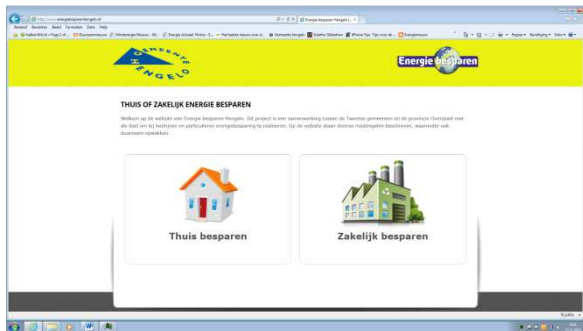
http://www.energiebesparenhengelo.nl

Energie besparen Hengelo

Bestand Bewerken Beeld Favorieten Extra Help

GEMEENTE HENGELO

Energie besparen

THUIS OF ZAKELIJK ENERGIE BESPAREN

Welkom op de website van Energie besparen Hengelo. Dit project is een samenwerking tussen de Twentse gemeenten en de provincie Overijssel met als doel om bij bedrijven en particulieren energiebesparing te realiseren. Op de website staan diverse maatregelen beschreven, waarmee u ook duurzaam opwekken.

Thuis besparen

Zakelijk besparen